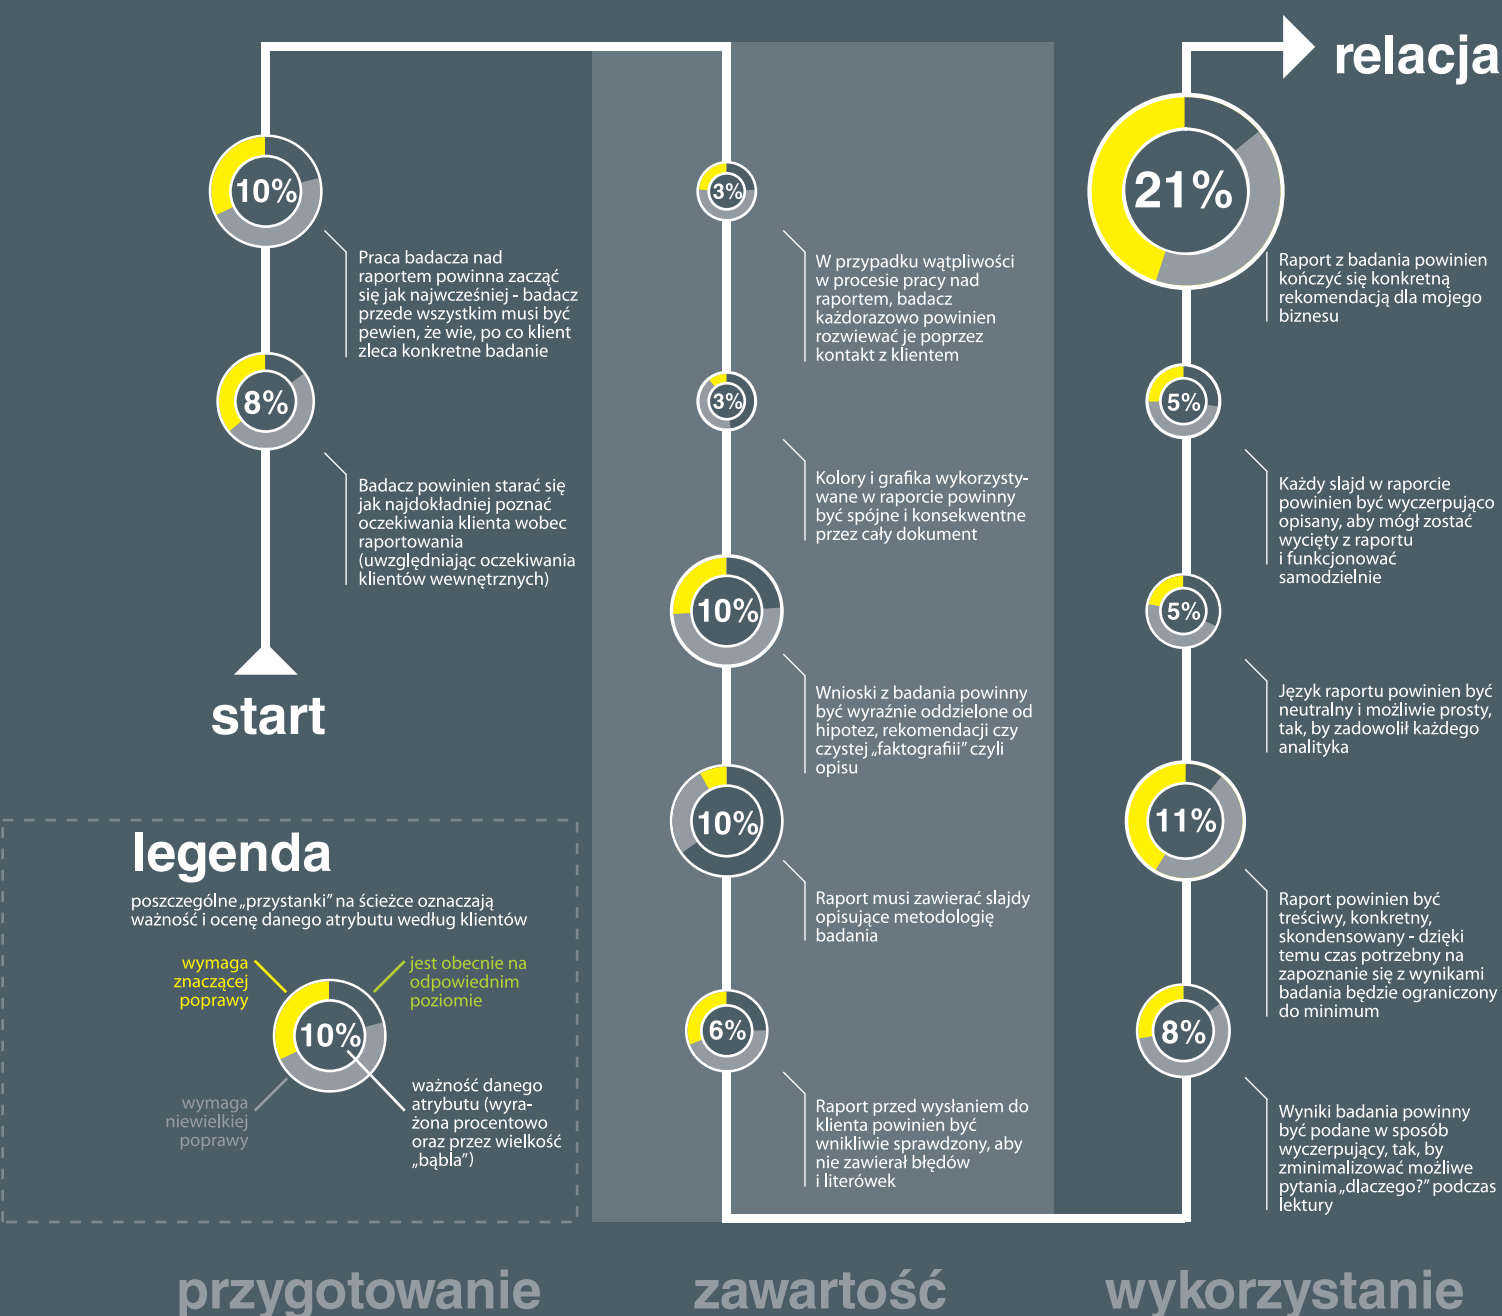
relacja

10%

Praca badacza nad raportem powinna zacząć się jak najwcześniej - badacz przede wszystkim musi być pewien, że wie, po co klient zleca konkretne badanie

8%

Badacz powinien starać się jak najdokładniej poznać oczekiwania klienta wobec raportowania (uwzględniając oczekiwania klientów wewnętrznych)

start

3%

W przypadku wątpliwości w procesie pracy nad raportem, badacz każdorazowo powinien rozwiewać je poprzez kontakt z klientem

3%

Kolory i grafika wykorzystywane w raporcie powinny być spójne i konsekwentne przez cały dokument

10%

Wnioski z badania powinny być wyraźnie oddzielone od hipotez, rekomendacji czy czystej „faktografii" czyli opisu

10%

Raport musi zawierać slajdy opisujące metodologię badania

6%

Raport przed wysłaniem do klienta powinien być wnikliwie sprawdzony, aby nie zawierał błędów i literówek

21%

Raport z badania powinien kończyć się konkretną rekomendacją dla mojego biznesu

5%

Każdy slajd w raporcie powinien być wyczerpująco opisany, aby mógł zostać wycięty z raportu i funkcjonować samodzielnie

5%

Język raportu powinien być neutralny i możliwie prosty, tak, by zadowolił każdego analityka

11%

Raport powinien być treściwy, konkretny, skondensowany - dzięki temu czas potrzebny na zapoznanie się z wynikami badania będzie ograniczony do minimum

8%

Wyniki badania powinny być podane w sposób wyczerpujący, tak, by zminimalizować możliwe pytania „dlaczego?" podczas lektury

legenda

poszczególne „przystanki" na ścieżce oznaczają ważność i ocenę danego atrybutu według klientów

wymaga znaczącej poprawy

jest obecnie na odpowiednim poziomie

10%

wymaga niewielkiej poprawy

ważność danego atrybutu (wyrażona procentowo oraz przez wielkość „bąbla")

przygotowanie

zawartość

wykorzystanie